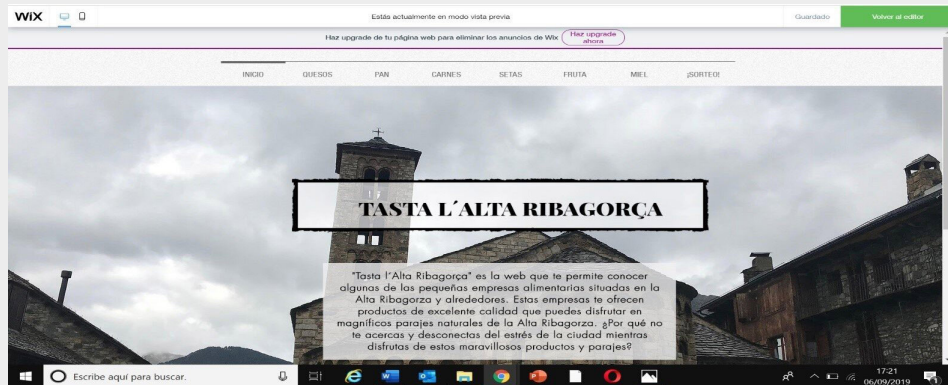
WiX

Estás actualmente en modo vista previa

Guardado

Volver al editor

Haz upgrade de tu página web para eliminar los anuncios de Wix

Haz upgrade ahora

INICIO QUESOS PAN CARNES SETAS FRUTA MIEL ¡SORTEO!

TASTA L'ALTA RIBAGORÇA

"Tasta l'Alta Ribagorça" es la web que te permite conocer algunas de las pequeñas empresas alimentarias situadas en la Alta Ribagorza y alrededores. Estas empresas te ofrecen productos de excelente calidad que puedes disfrutar en magníficos parajes naturales de la Alta Ribagorza. ¿Por qué no te acercas y desconectas del estrés de la ciudad mientras disfrutas de estos maravillosos productos y parajes?

Escribe aquí para buscar.

17:21
06/09/2019